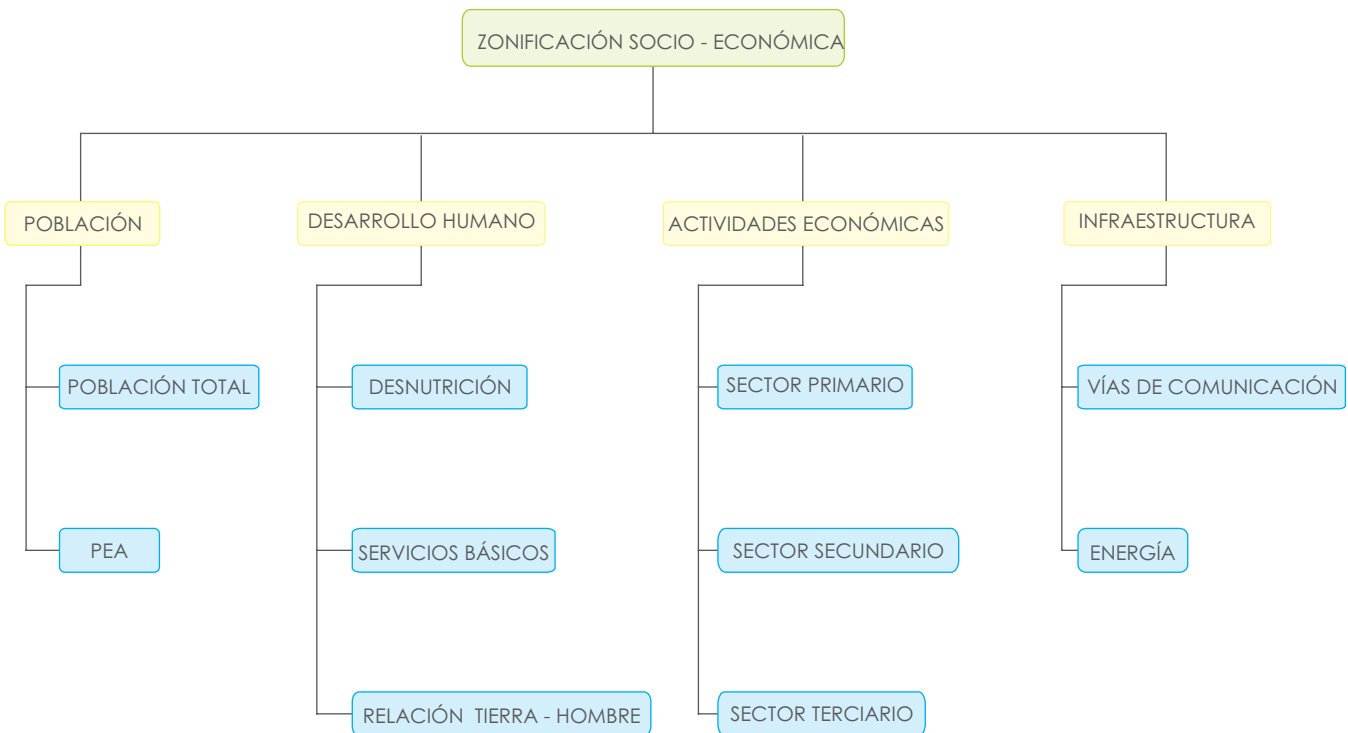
ZONIFICACIÓN SOCIO - ECONÓMICA

POBLACIÓN

POBLACIÓN TOTAL

PEA

DESARROLLO HUMANO

DESNUTRICIÓN

SERVICIOS BÁSICOS

RELACIÓN TIERRA - HOMBRE

ACTIVIDADES ECONÓMICAS

SECTOR PRIMARIO

SECTOR SECUNDARIO

SECTOR TERCIARIO

INFRAESTRUCTURA

VÍAS DE COMUNICACIÓN

ENERGÍA